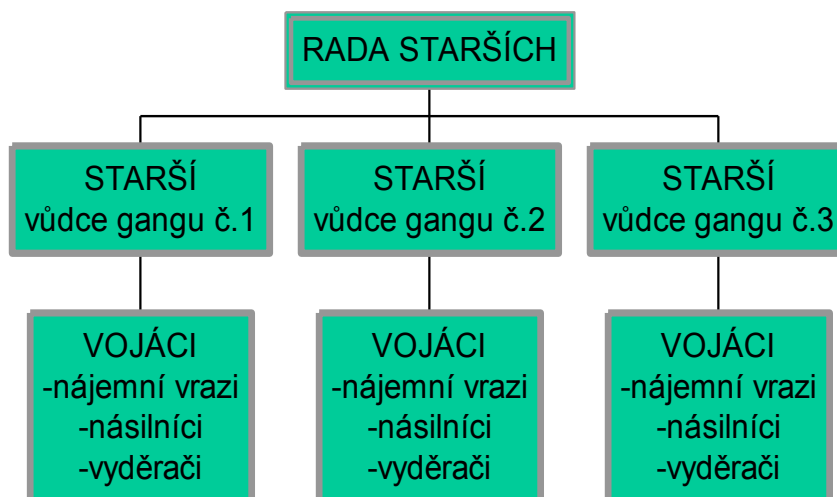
RADA STARŠÍCH

STARŠÍ
vůdce gangu č.1

STARŠÍ
vůdce gangu č.2

STARŠÍ
vůdce gangu č.3

VOJÁCI
-nájemní vrazi
-násilníci
-vyděrači

VOJÁCI
-nájemní vrazi
-násilníci
-vyděrači

VOJÁCI
-nájemní vrazi
-násilníci
-vyděrači